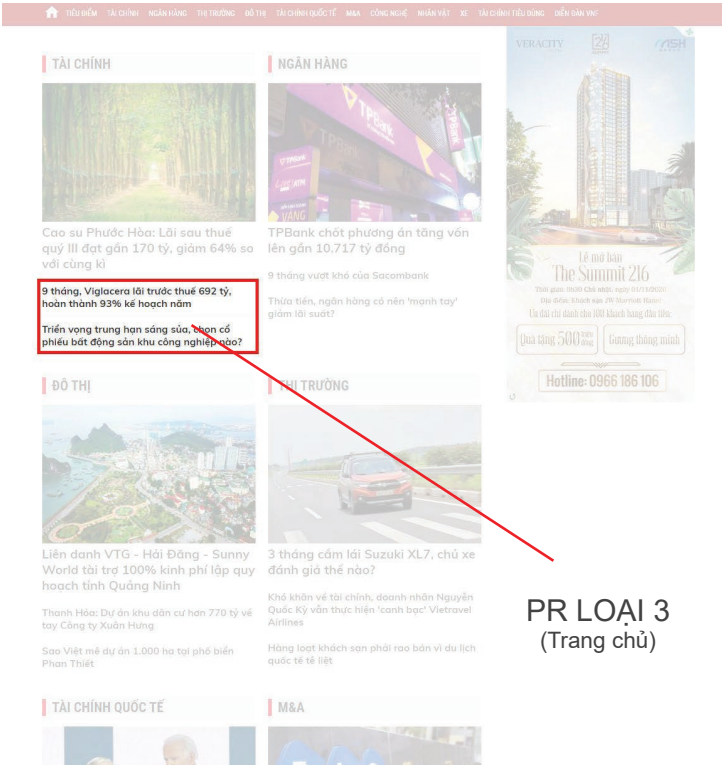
TIÊU ĐIỂM TÀI CHÍNH NGÂN HÀNG THỊ TRƯỜNG ĐÔ THỊ TÀI CHÍNH QUỐC TẾ M&A CÔNG NGHỆ NHÂN VẬT XE TÀI CHÍNH TIÊU DÙNG DIỄN ĐÀN VNF

TÀI CHÍNH

Cao su Phước Hòa: Lãi sau thuế quý III đạt gần 170 tỷ, giảm 64% so với cùng kì

9 tháng, Viglacera lãi trước thuế 692 tỷ, hoàn thành 93% kế hoạch năm

Triển vọng trung hạn sáng sủa, chọn cổ phiếu bất động sản khu công nghiệp nào?

NGÂN HÀNG

TPBank chốt phương án tăng vốn lên gần 10.717 tỷ đồng

9 tháng vượt khó của Sacombank

Thừa tiền, ngân hàng có nên 'mạnh tay' giảm lãi suất?

VERACITY

Lễ mở bán The Summit 216

Quà tặng 500 triệu đồng

Gương thông minh

Hotline: 0966 186 106

ĐÔ THỊ

Liên danh VTG - Hải Đăng - Sunny World tài trợ 100% kinh phí lập quy hoạch tỉnh Quảng Ninh

Thanh Hóa: Dự án khu dân cư hơn 770 tỷ về tay Công ty Xuân Hưng

Sao Việt mê dự án 1.000 ha tại phố biển Phan Thiết

THỊ TRƯỜNG

3 tháng cầm lái Suzuki XL7, chủ xe đánh giá thế nào?

Khó khăn về tài chính, doanh nhân Nguyễn Quốc Kỳ vẫn thực hiện 'canh bạc' Vietravel Airlines

Hàng loạt khách sạn phải rao bán vì du lịch quốc tế tê liệt

PR LOẠI 3
(Trang chủ)

TÀI CHÍNH QUỐC TẾ

M&A